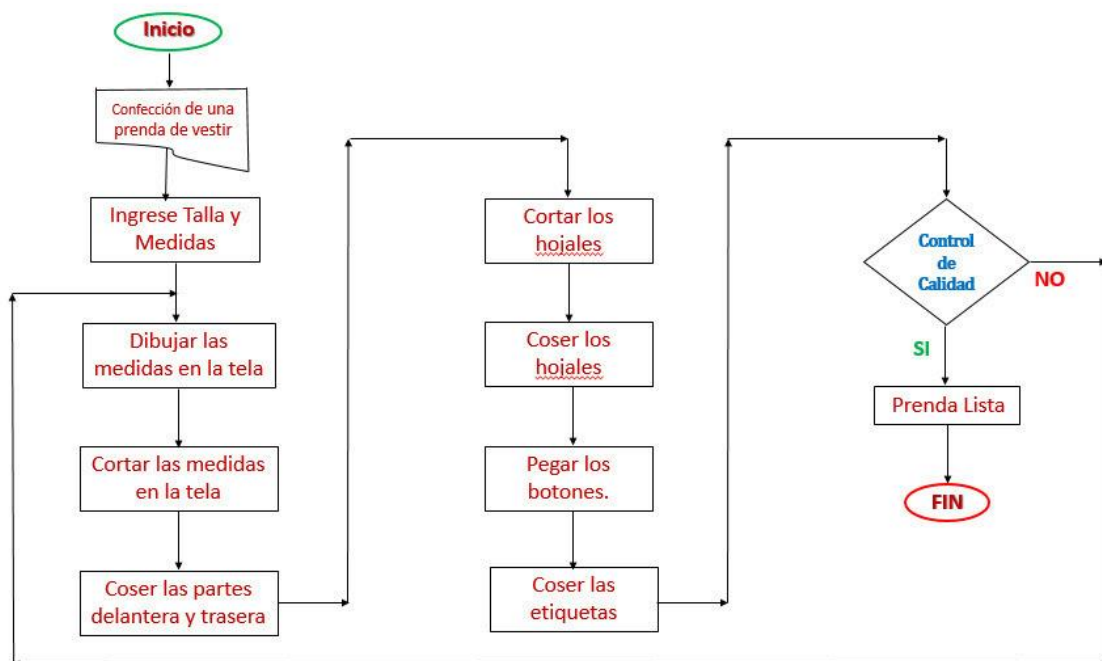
Inicio

Confección de una prenda de vestir

Ingrese Talla y Medidas

Dibujar las medidas en la tela

Cortar las medidas en la tela

Coser las partes delantera y trasera

Cortar los hojales

Coser los hojales

Pegar los botones.

Coser las etiquetas

Control de Calidad

NO

SI

Prenda Lista

FIN